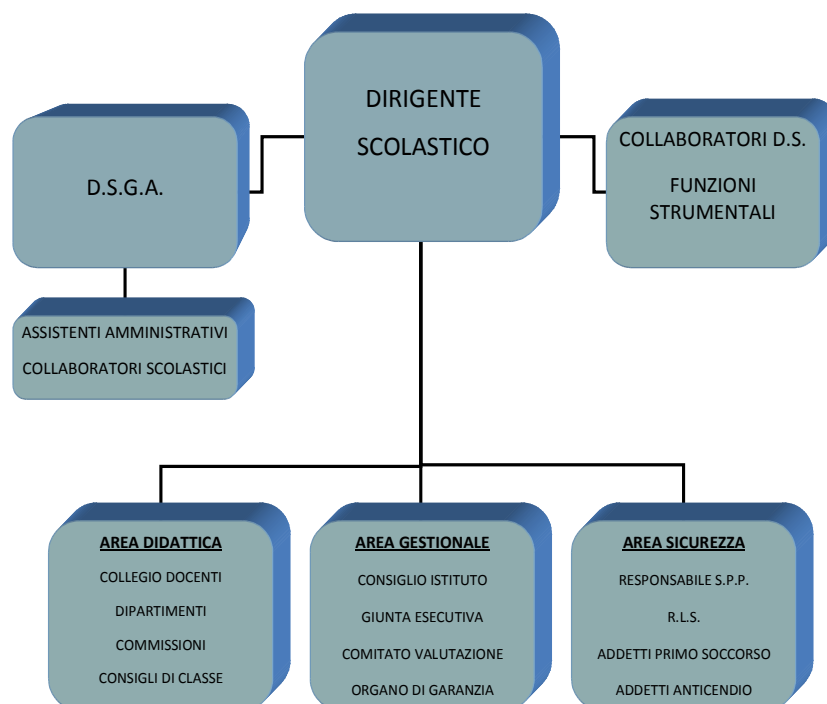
DIRIGENTE SCOLASTICO

D.S.G.A.

COLLABORATORI D.S.

FUNZIONI STRUMENTALI

ASSISTENTI AMMINISTRATIVI

COLLABORATORI SCOLASTICI

AREA DIDATTICA

COLLEGIO DOCENTI

DIPARTIMENTI

COMMISSIONI

CONSIGLI DI CLASSE

AREA GESTIONALE

CONSIGLIO ISTITUTO

GIUNTA ESECUTIVA

COMITATO VALUTAZIONE

ORGANO DI GARANZIA

AREA SICUREZZA

RESPONSABILE S.P.P.

R.L.S.

ADDETTI PRIMO SOCCORSO

ADDETTI ANTICENDIO